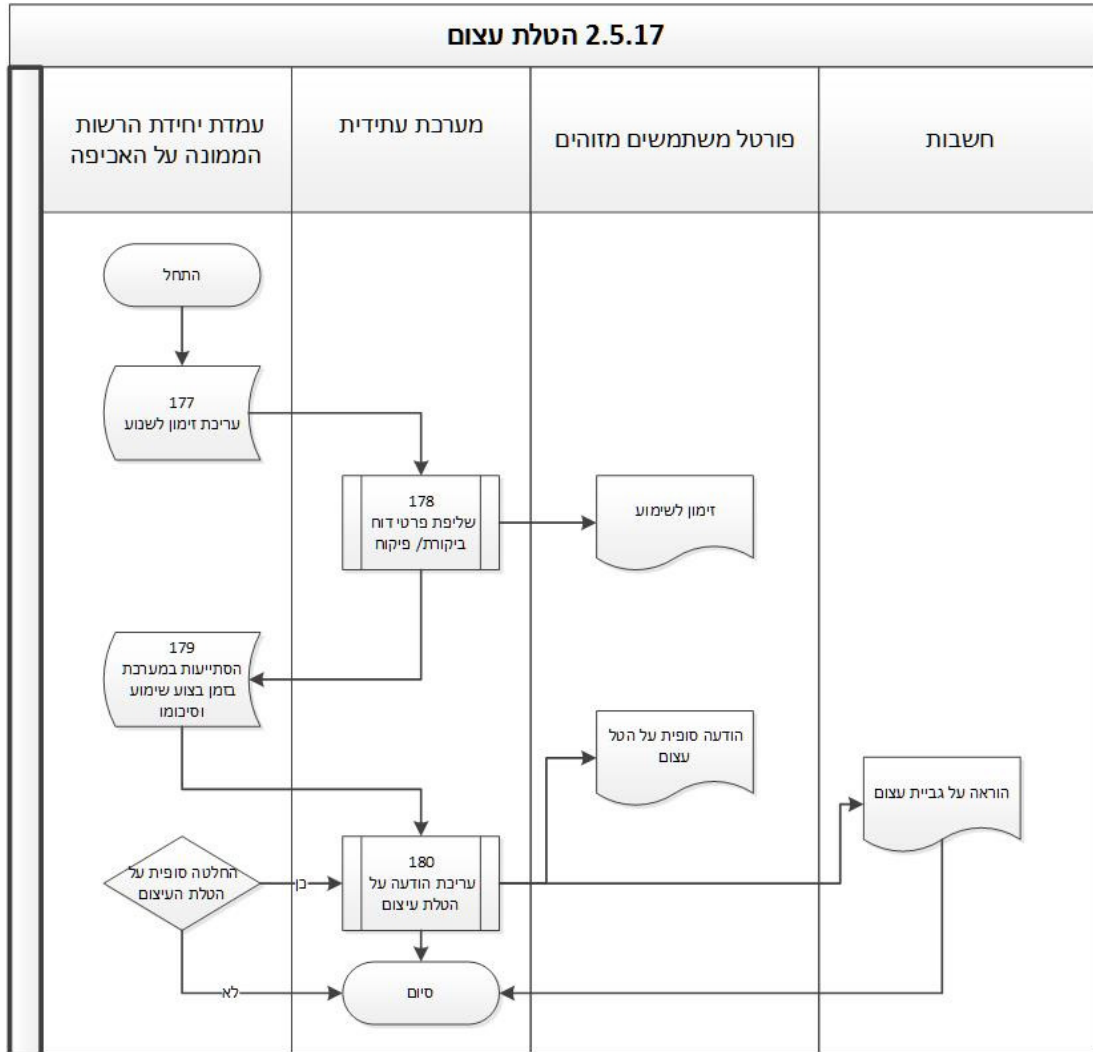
2.5.17 הטלת עצום

עמדת יחידת הרשות הממונה על האכיפה

מערכת עתידית

פורטל משתמשים מזוהים

חשבות

התחל

177
עריכת זימון לשנוע

178
שליפת פרטי דוח ביקורת/ פיקוח

זימון לשימוע

179
הסתייעות במערכת בזמן בצוע שימוע וסיכומו

הודעה סופית על הטל עצום

הוראה על גביית עצום

החלטה סופית על הטלת העיצום

כן

180
עריכת הודעה על הטלת עיצום

לא

סיום